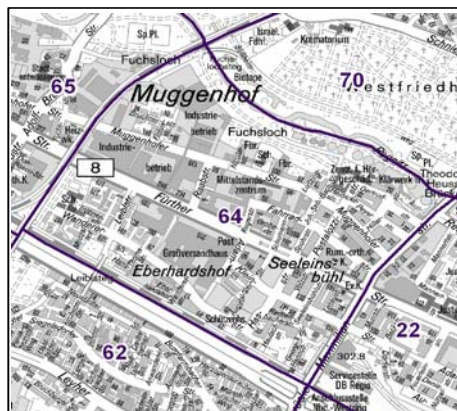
Sp.Pl.
Israel. Fdhf.
Krematorium
Fuchsloch
65
70
estfriedh
Muggenhof
Industrie-
betrieb
Muggenhofer
Industrie-
betrieb
Fuchsloch
8
Mittelstands-
zentrum
Fürther
Str.
64
Post
Großversandhaus
Eberhardshof
Seeleins-
bühl
Leibnitzstr.
62
22
302.8
Servicestelle
DB Regio
Str.
Str.
Str.